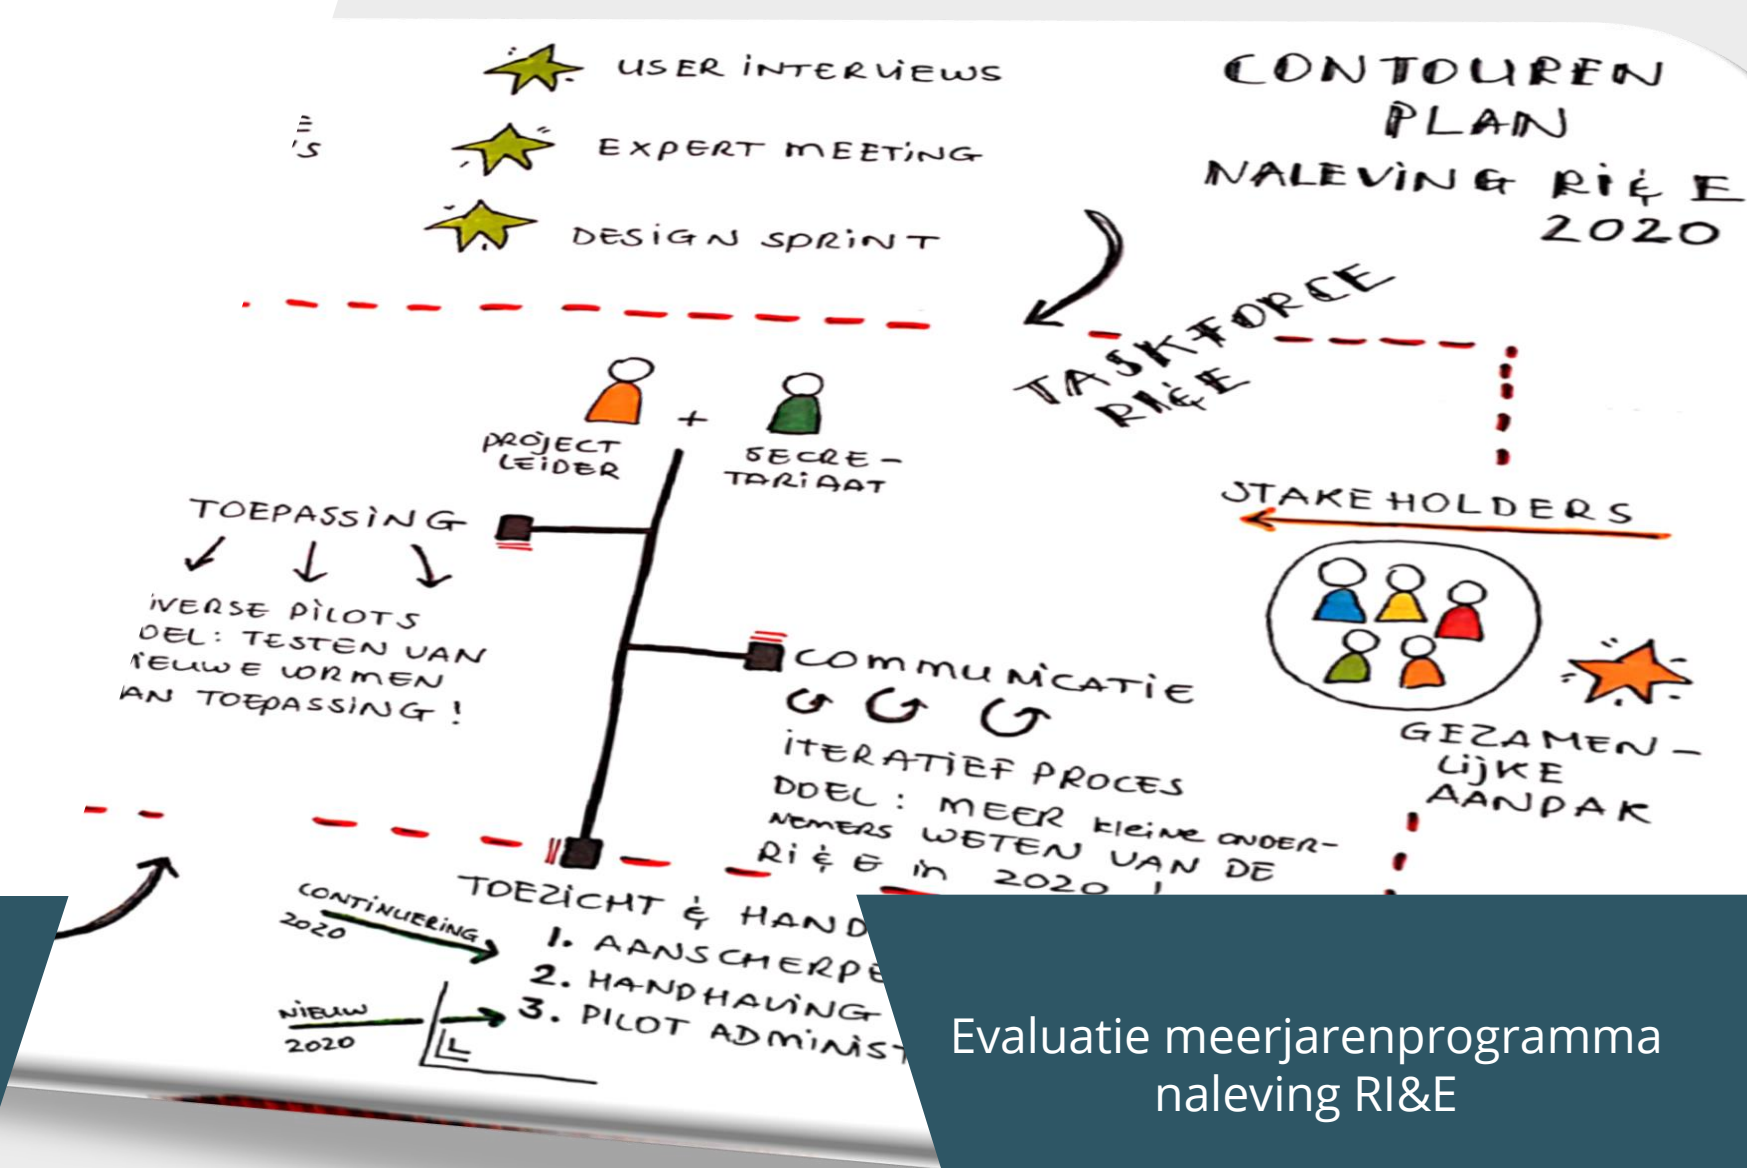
USER INTERVIEWS

'S

EXPERT MEETING

DESIGN SPRINT

CONTOUREN PLAN NALEVING RI&E 2020

TASKFORCE RI&E

PROJECT LEIDER

+

SECRETARIAAT

STAKEHOLDERS

TOEPASSING

IVERSE PILOTS
DOEL: TESTEN VAN
IEUWE VORMEN
AN TOEPASSING!

COMMUNICATIE

ITERATIEF PROCES
DOEL: MEER KLEINE ONDERNEMERS WETEN VAN DE RI&E IN 2020!

GEZAMENLIJKE AANPAK

TOEZICHT & HAND

CONTINUERING 2020

1. AANSCHERPE
2. HANDHAVING
3. PILOT ADMINIST

NIEUW 2020

Evaluatie meerjarenprogramma naleving RI&E